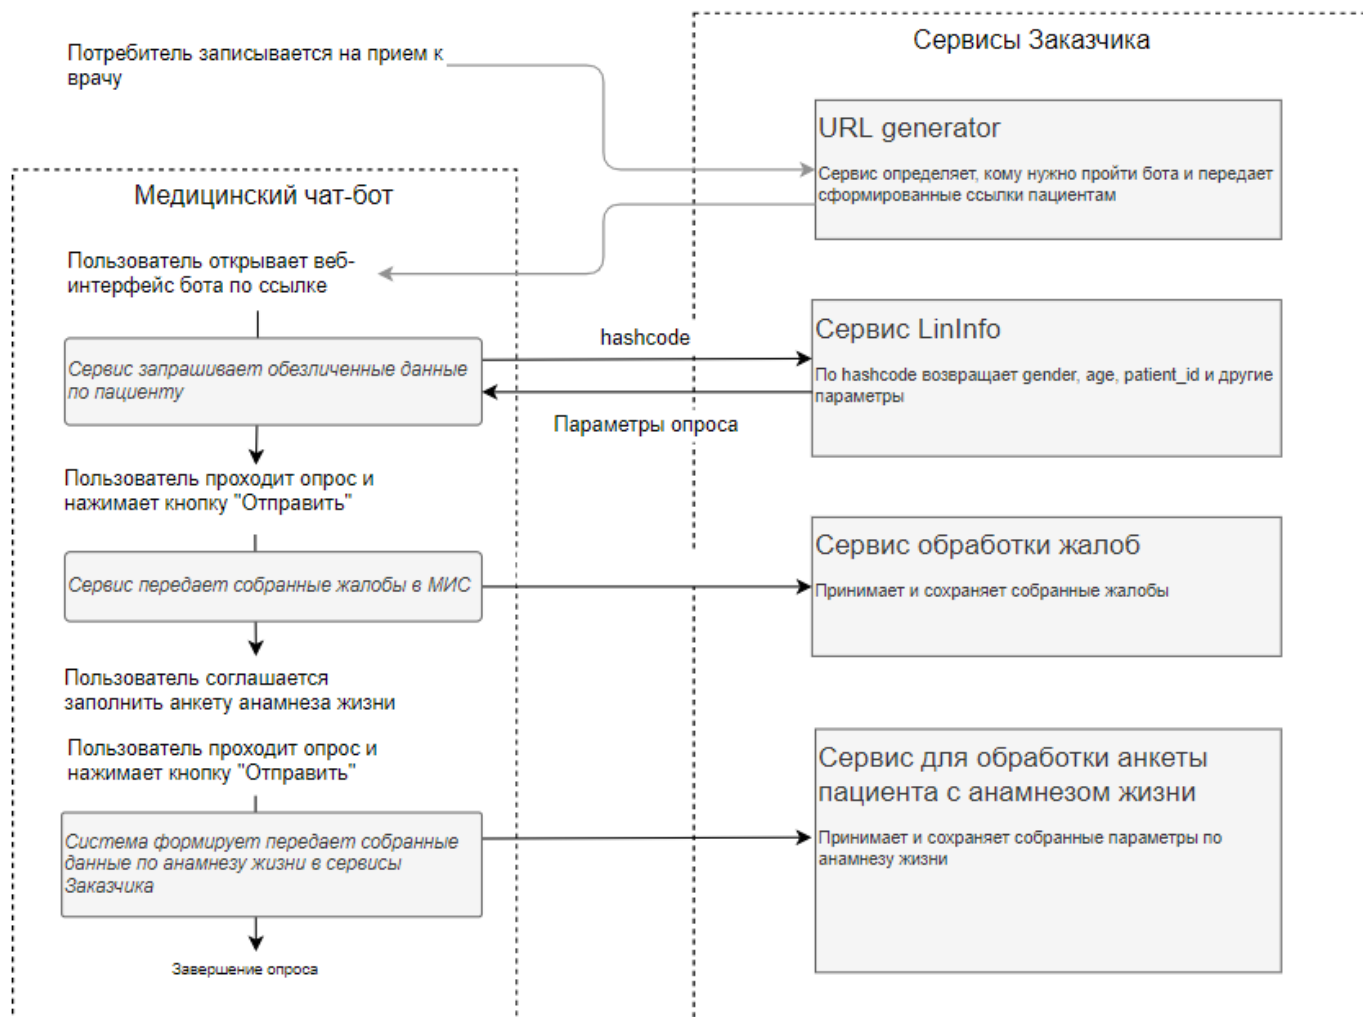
Потребитель записывается на прием к врачу

Сервисы Заказчика

URL generator

Сервис определяет, кому нужно пройти бота и передает сформированные ссылки пациентам

Медицинский чат-бот

Пользователь открывает веб-интерфейс бота по ссылке

hashcode

Сервис LinInfo

Сервис запрашивает обезличенные данные по пациенту

По hashcode возвращает gender, age, patient_id и другие параметры

Параметры опроса

Пользователь проходит опрос и нажимает кнопку "Отправить"

Сервис обработки жалоб

Сервис передает собранные жалобы в МИС

Принимает и сохраняет собранные жалобы

Пользователь соглашается заполнить анкету анамнеза жизни

Пользователь проходит опрос и нажимает кнопку "Отправить"

Сервис для обработки анкеты пациента с анамнезом жизни

Система формирует передает собранные данные по анамнезу жизни в сервисы Заказчика

Принимает и сохраняет собранные параметры по анамнезу жизни

Завершение опроса